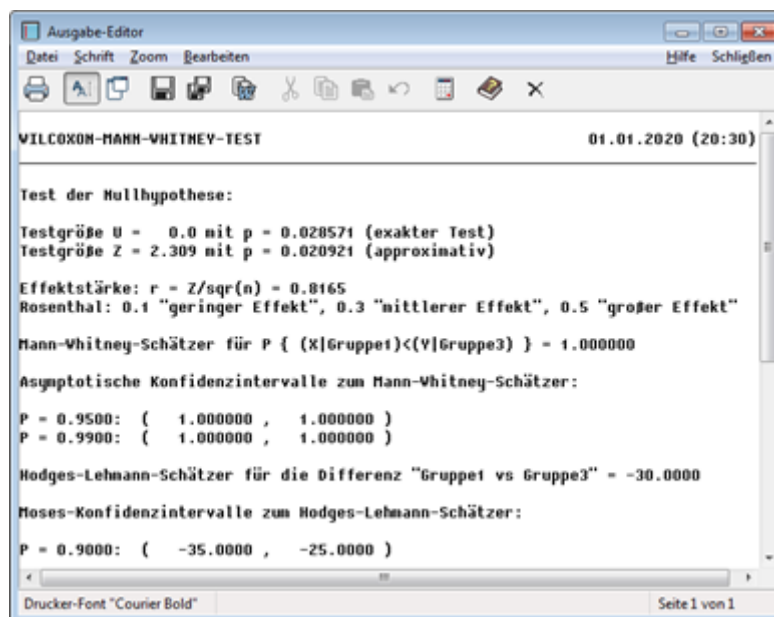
Ausgabe-Editor

Datei Schrift Zoom Bearbeiten Hilfe Schließen

WILCOXON-MANN-WHITNEY-TEST 01.01.2020 (20:30)

Test der Nullhypothese:

Testgröße U = 0.0 mit p = 0.028571 (exakter Test)
Testgröße Z = 2.309 mit p = 0.020921 (approximativ)

Effektstärke: r = Z/sqr(n) = 0.8165
Rosenthal: 0.1 "geringer Effekt", 0.3 "mittlerer Effekt", 0.5 "großer Effekt"

Mann-Whitney-Schätzer für P { (X|Gruppe1)<(Y|Gruppe3) } = 1.000000

Asymptotische Konfidenzintervalle zum Mann-Whitney-Schätzer:

P = 0.9500: ( 1.000000 , 1.000000 )
P = 0.9900: ( 1.000000 , 1.000000 )

Hodges-Lehmann-Schätzer für die Differenz "Gruppe1 vs Gruppe3" = -30.0000

Moses-Konfidenzintervalle zum Hodges-Lehmann-Schätzer:

P = 0.9000: ( -35.0000 , -25.0000 )

Drucker-Font "Courier Bold" Seite 1 von 1